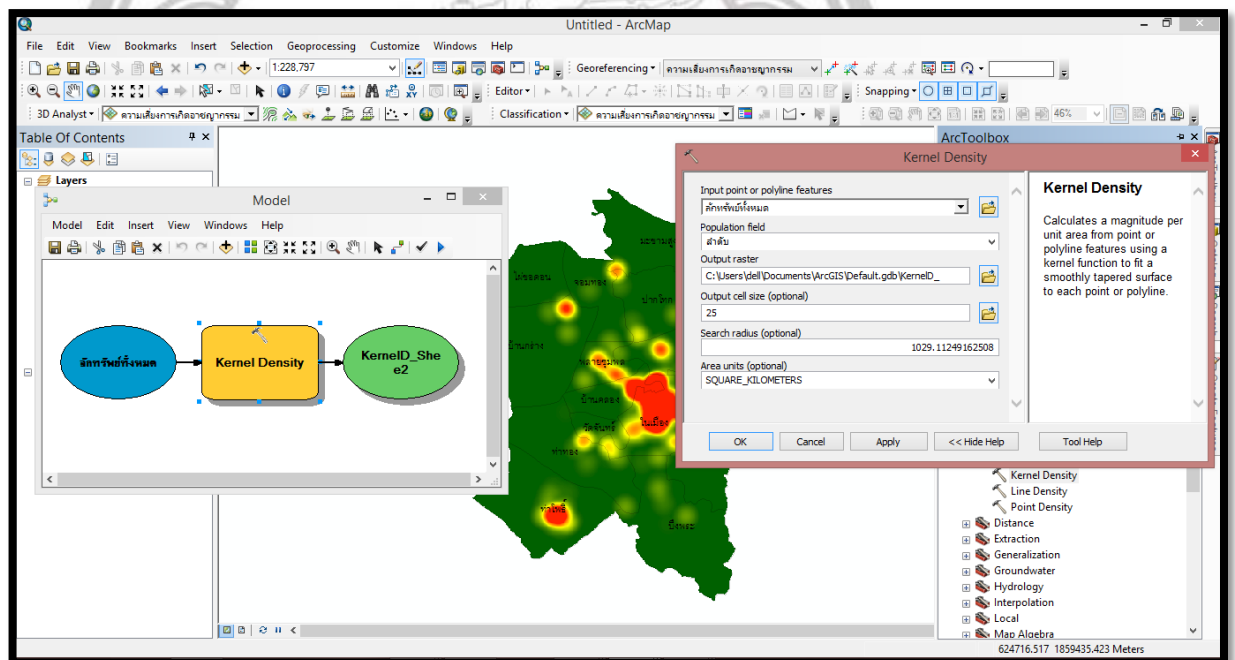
Untitled - ArcMap

File Edit View Bookmarks Insert Selection Geoprocessing Customize Windows Help

1:228,797

Georeferencing ▾ ความเสี่ยงการเกิดอาชญากรรม

Editor ▾

Snapping ▾

3D Analyst ▾ ความเสี่ยงการเกิดอาชญากรรม

Classification ▾ ความเสี่ยงการเกิดอาชญากรรม

46%

Table Of Contents

Layers

ArcToolbox

Model

Model Edit Insert View Windows Help

ลักทรัพย์ทั้งหมด

Kernel Density

KernelD_Shee2

Kernel Density

Input point or polyline features

ลักทรัพย์ทั้งหมด

Population field

ลำดับ

Output raster

C:\Users\dell\Documents\ArcGIS\Default.gdb\KernelD_

Output cell size (optional)

25

Search radius (optional)

1029.11249162508

Area units (optional)

SQUARE_KILOMETERS

OK Cancel Apply << Hide Help Tool Help

Kernel Density

Calculates a magnitude per unit area from point or polyline features using a kernel function to fit a smoothly tapered surface to each point or polyline.

Kernel Density
Line Density
Point Density
Distance
Extraction
Generalization
Groundwater
Hydrology
Interpolation
Local
Map Algebra

624716.517 1859435.423 Meters